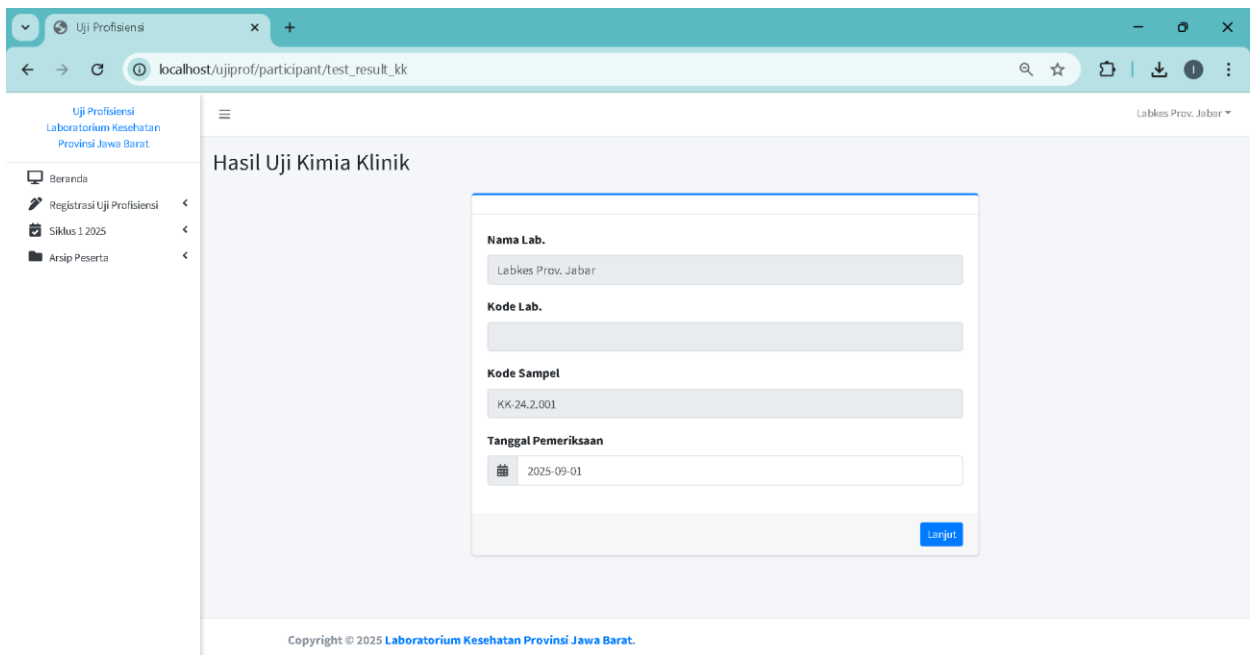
Uji Profisiensi

localhost/ujiprof/participant/test_result_kk

Uji Profisiensi
Laboratorium Kesehatan
Provinsi Jawa Barat

Beranda
Registrasi Uji Profisiensi
Siklus 1 2025
Arsip Peserta

Labkes Prov. Jabar

Hasil Uji Kimia Klinik

Nama Lab.
Labkes Prov. Jabar

Kode Lab.

Kode Sampel
KK-24.2.001

Tanggal Pemeriksaan
2025-09-01

Lanjut

Copyright © 2025 Laboratorium Kesehatan Provinsi Jawa Barat.